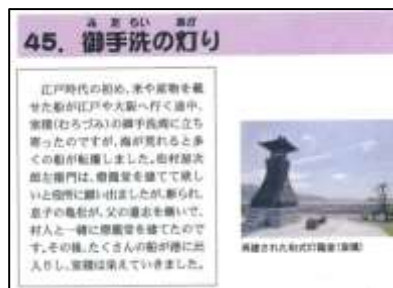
45. 御手洗の灯り

江戸時代の初め、米や雑物を載せた船が江戸や大阪へ行く途中、室積(むろづみ)の御手洗湾に立ち寄ったのですが、海が荒れると多くの船が転覆しました。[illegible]郎左衛門は、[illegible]を建てて欲しいと役所に願い出ましたが断られ、息子の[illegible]が、父の遺志を継いで、村人と一緒に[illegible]を建てたのです。その後、たくさんの船が港に出入りし、室積は栄えていきました。

再建された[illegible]灯籠堂(室積)